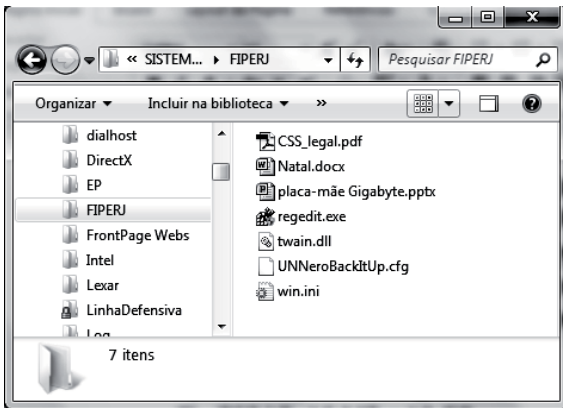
« SISTEM... ▸ FIPERJ

Pesquisar FIPERJ

Organizar ▾ Incluir na biblioteca ▾ »

dialhost
DirectX
EP
FIPERJ
FrontPage Webs
Intel
Lexar
LinhaDefensiva
Log

CSS_legal.pdf
Natal.docx
placa-mãe Gigabyte.pptx
regedit.exe
twain.dll
UNNeroBackItUp.cfg
win.ini

7 itens